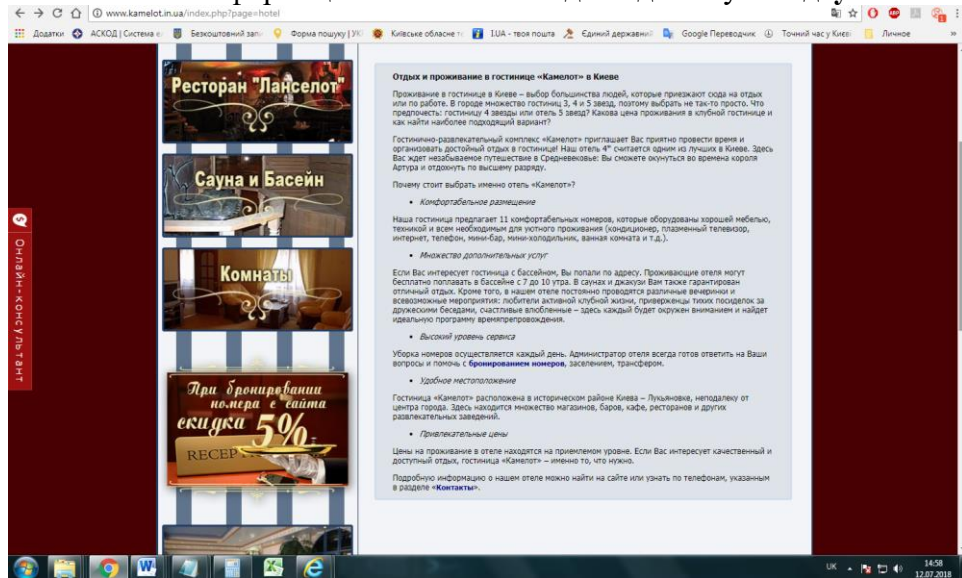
www.kamelot.in.ua/index.php?page=hotel

Додатки АСКОД | Система Безкоштовний зап Форма пошуку | УК Київське обласне I.UA - твоя пошта Єдиний державний Google Перекладач Точний час у Києв Личное

Ресторан "Ланселот"

Сауна и Басейн

Комнаты

При бронировании номера с сайта скидка 5%

RECEP

Онлайн-консультант

Отдых и проживание в гостинице «Камелот» в Киеве

Проживание в гостинице в Киеве – выбор большинства людей, которые приезжают сюда на отдых или по работе. В городе множество гостиниц 3, 4 и 5 звезд, поэтому выбрать не так-то просто. Что предпочесть: гостиницу 4 звезды или отель 5 звезд? Какова цена проживания в клубной гостинице и как найти наиболее подходящий вариант?

Гостинично-развлекательный комплекс «Камелот» приглашает Вас приятно провести время и организовать достойный отдых в гостинице! Наш отель 4* считается одним из лучших в Киеве. Здесь Вас ждет незабываемое путешествие в Средневековье: Вы сможете окунуться во времена короля Артура и отдохнуть по высшему разряду.

Почему стоит выбрать именно отель «Камелот»?

• Комфортабельное размещение

Наша гостиница предлагает 11 комфортабельных номеров, которые оборудованы хорошей мебелью, техникой и всем необходимым для уютного проживания (кондиционер, плазменный телевизор, интернет, телефон, мини-бар, мини-холодильник, ванная комната и т.д.).

• Множество дополнительных услуг

Если Вас интересует гостиница с бассейном, Вы попали по адресу. Проживающие отеля могут бесплатно поплавать в бассейне с 7 до 10 утра. В саунах и джакузи Вам также гарантирован отличный отдых. Кроме того, в нашем отеле постоянно проводятся различные вечеринки и всевозможные мероприятия: любители активной клубной жизни, приверженцы тихих посиделок за дружескими беседами, счастливые влюбленные – здесь каждый будет окружен вниманием и найдет идеальную программу времяпрепровождения.

• Высокий уровень сервиса

Уборка номеров осуществляется каждый день. Администратор отеля всегда готов ответить на Ваши вопросы и помочь с бронированием номеров, заселением, трансфером.

• Удобное местоположение

Гостиница «Камелот» расположена в историческом районе Киева – Лукьяновке, неподалеку от центра города. Здесь находится множество магазинов, баров, кафе, ресторанов и других развлекательных заведений.

• Привлекательные цены

Цены на проживание в отеле находятся на приемлемом уровне. Если Вас интересует качественный и доступный отдых, гостиница «Камелот» – именно то, что нужно.

Подробную информацию о нашем отеле можно найти на сайте или узнать по телефонам, указанным в разделе «Контакты».

UK 14:58 12.07.2018